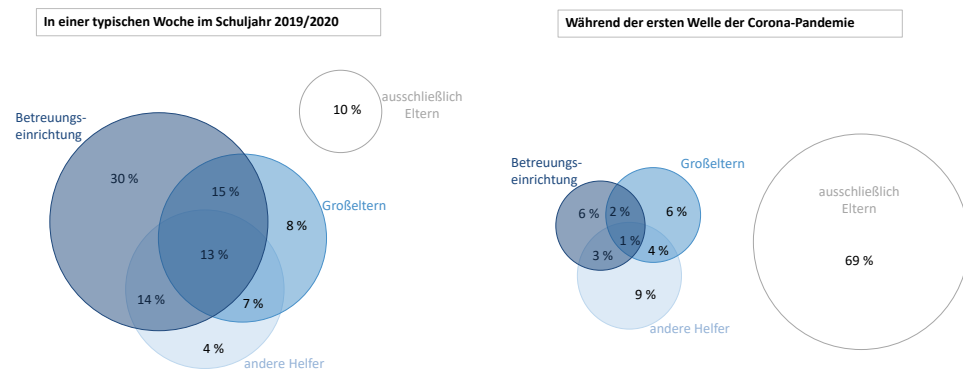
In einer typischen Woche im Schuljahr 2019/2020

10 %

ausschließlich Eltern

Betreuungseinrichtung

30 %

15 %

Großeltern

8 %

13 %

14 %

7 %

4 %

andere Helfer

Während der ersten Welle der Corona-Pandemie

Betreuungseinrichtung

Großeltern

6 %

2 %

6 %

1 %

3 %

4 %

9 %

andere Helfer

ausschließlich Eltern

69 %